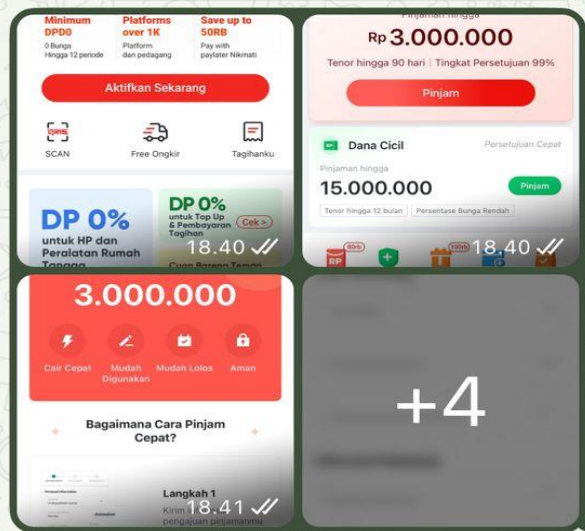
Minimum DPD0
0 Bunga Hingga 12 periode

Platforms over 1K
Platform dan pedagang

Save up to 50RB
Pay with paylater Nikmati

Aktifkan Sekarang

SCAN
Free Ongkir
Tagihanku

DP 0%
untuk HP dan Peralatan Rumah Tangga

DP 0%
untuk Top Up & Pembayaran Tagihan
Cek >

Cuan Bareng Teman

18.40

Pinjaman hingga
Rp 3.000.000
Tenor hingga 90 hari | Tingkat Persetujuan 99%
Pinjam

Dana Cicil
Persetujuan Cepat
Pinjaman hingga
15.000.000
Pinjam
Tenor hingga 12 bulan
Persentase Bunga Rendah

80rb
100rb
RP

18.40

3.000.000
Cair Cepat
Mudah Digunakan
Mudah Lolos
Aman

Bagaimana Cara Pinjam Cepat?

Langkah 1
Kirim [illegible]
pengajuan pinjamanmu

18.41

+4